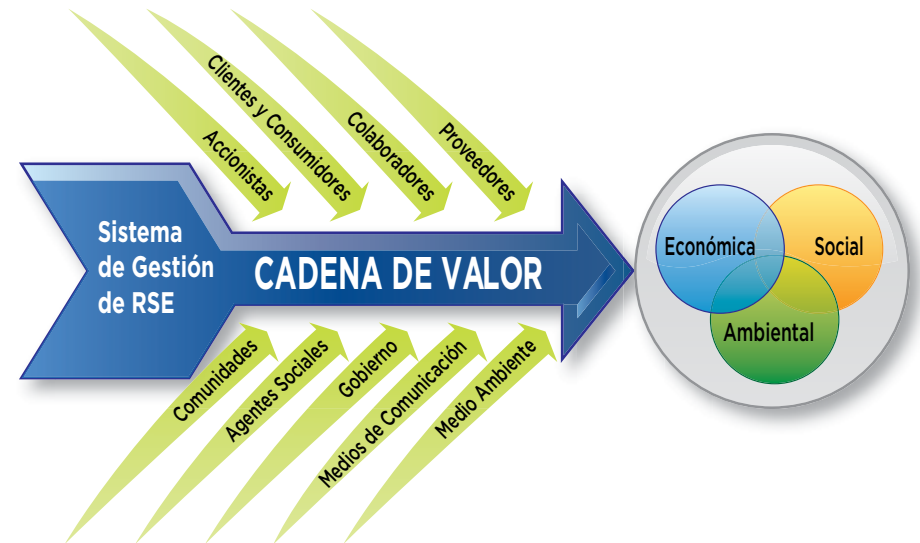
Accionistas

Clientes y Consumidores

Colaboradores

Proveedores

Sistema de Gestión de RSE

CADENA DE VALOR

Comunidades

Agentes Sociales

Gobierno

Medios de Comunicación

Medio Ambiente

Económica

Social

Ambiental